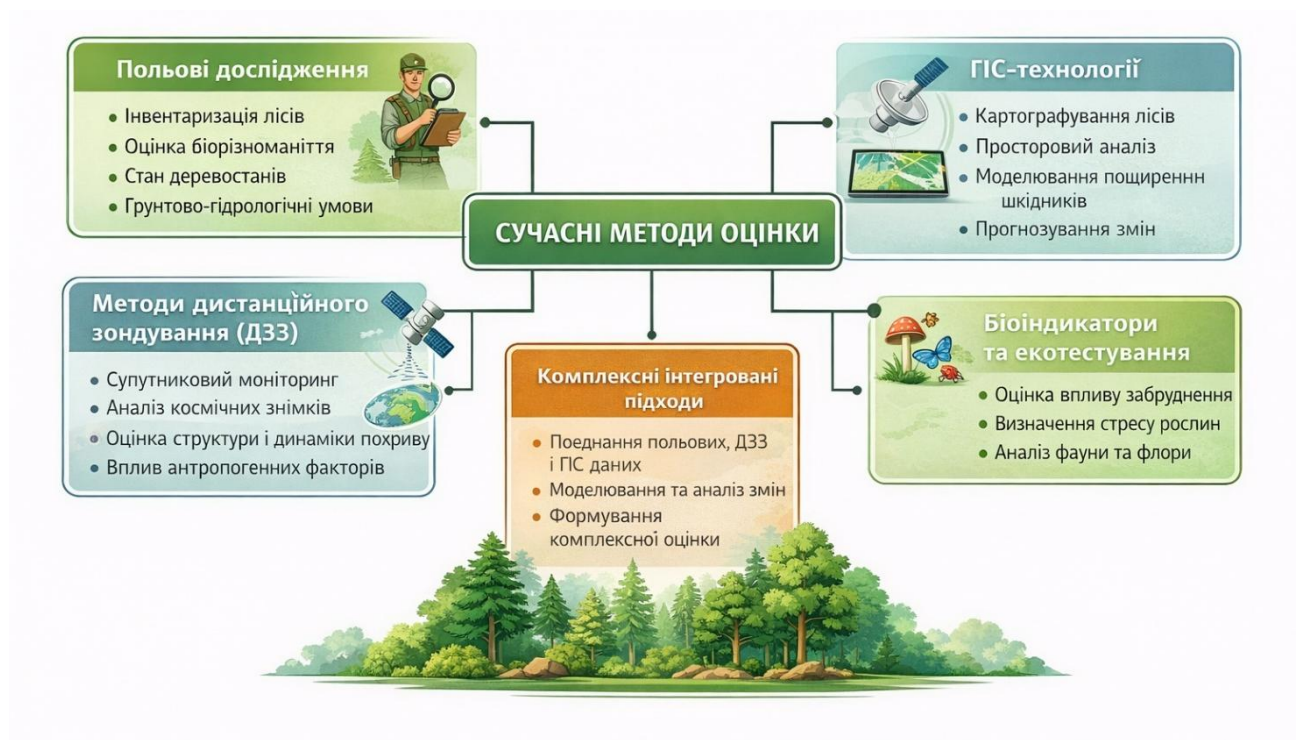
СУЧАСНІ МЕТОДИ ОЦІНКИ

Польові дослідження
- Інвентаризація лісів
- Оцінка біорізноманіття
- Стан деревостанів
- Грунтово-гідрологічні умови

ГІС-технології
- Картографування лісів
- Просторовий аналіз
- Моделювання поширенння шкідників
- Прогнозування змін

Методи дистанційного зондування (ДЗЗ)
- Супутниковий моніторинг
- Аналіз космічних знімків
- Оцінка структури і динаміки похриву
- Вплив антропогенних факторів

Комплексні інтегровані підходи
- Поєднання польових, ДЗЗ і ГІС даних
- Моделювання та аналіз змін
- Формування комплексної оцінки

Біоіндикатори та екотестування
- Оцінка впливу забруднення
- Визначення стресу рослин
- Аналіз фауни та флори